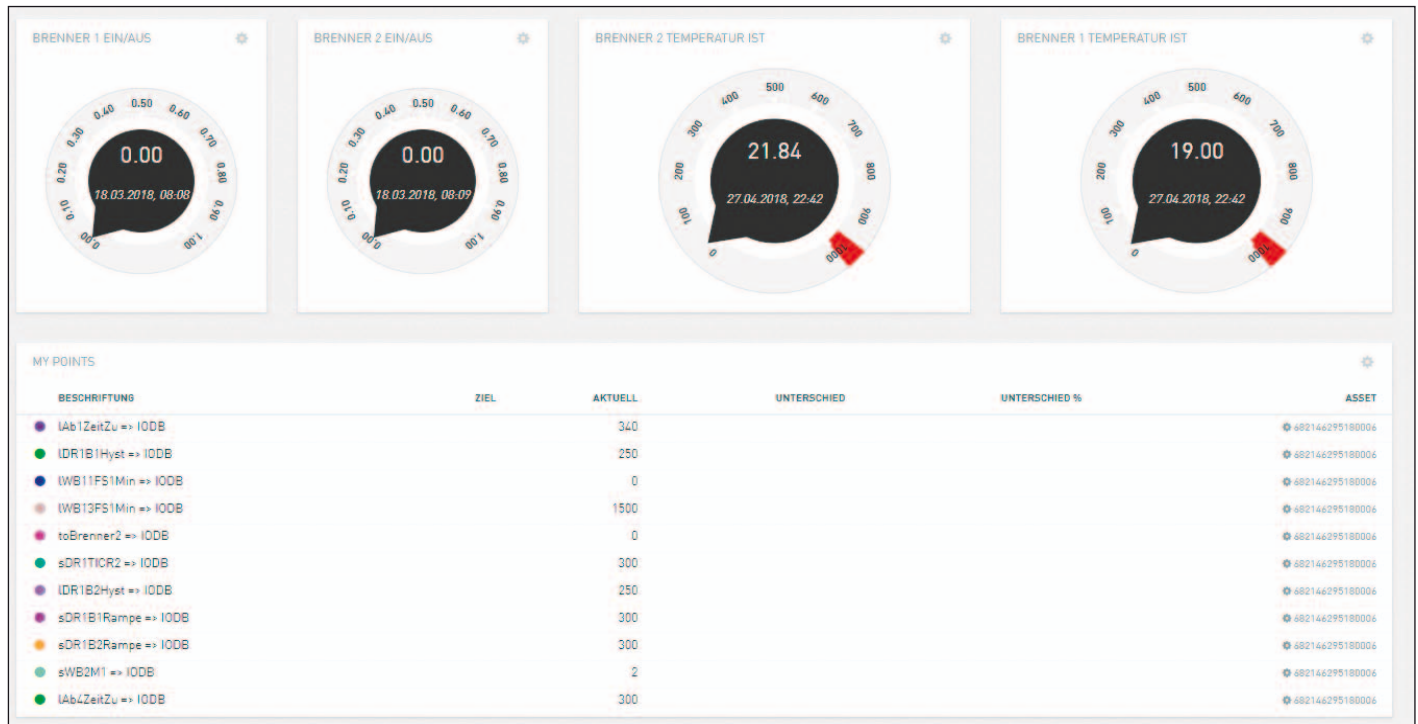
BRENNER 1 EIN/AUS

0.00
18.03.2018, 08:08

0.00 0.10 0.20 0.30 0.40 0.50 0.60 0.70 0.80 0.90 1.00

BRENNER 2 EIN/AUS

0.00
18.03.2018, 08:09

0.00 0.10 0.20 0.30 0.40 0.50 0.60 0.70 0.80 0.90 1.00

BRENNER 2 TEMPERATUR IST

21.84
27.04.2018, 22:42

0 100 200 300 400 500 600 700 800 900 1000

BRENNER 1 TEMPERATUR IST

19.00
27.04.2018, 22:42

0 100 200 300 400 500 600 700 800 900 1000

MY POINTS

| BESCHRIFTUNG | ZIEL | AKTUELL | UNTERSCHIED | UNTERSCHIED % | ASSET |
|---|---|---|---|---|---|
| lAb1ZeitZu => IODB | | 340 | | | 682146295180006 |
| lDR1B1Hyst => IODB | | 250 | | | 682146295180006 |
| lWB11FS1Min => IODB | | 0 | | | 682146295180006 |
| lWB13FS1Min => IODB | | 1500 | | | 682146295180006 |
| toBrenner2 => IODB | | 0 | | | 682146295180006 |
| sDR1TICR2 => IODB | | 300 | | | 682146295180006 |
| lDR1B2Hyst => IODB | | 250 | | | 682146295180006 |
| sDR1B1Rampe => IODB | | 300 | | | 682146295180006 |
| sDR1B2Rampe => IODB | | 300 | | | 682146295180006 |
| sWB2M1 => IODB | | 2 | | | 682146295180006 |
| lAb4ZeitZu => IODB | | 300 | | | 682146295180006 |